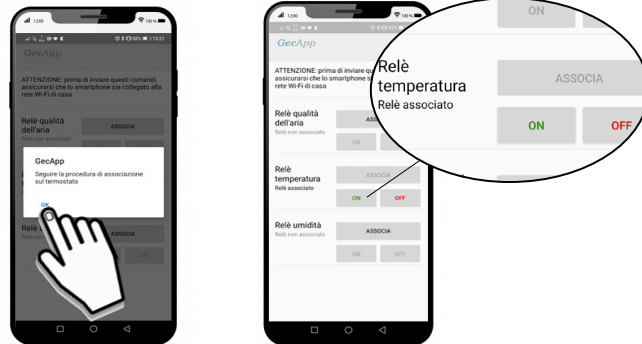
12:00 100%

GecApp

ATTENZIONE: prima di inviare questi comandi, assicurarsi che lo smartphone sia collegato alla rete Wi-Fi di casa

Relè qualità dell'aria
Relè non associato
ASSOCIA

GecApp
Seguire la procedura di associazione sul termostato
OK

Relè u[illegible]
Relè no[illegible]

12:00 100%

GecApp

ATTENZIONE: prima di inviare qu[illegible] assicurarsi che lo smartphone s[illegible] rete Wi-Fi di casa

Relè qualità dell'aria
Relè non associato
ASSO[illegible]
ON

Relè temperatura
Relè associato
ASSOCIA
ON OFF

Relè umidità
Relè non associato
ASSOCIA
ON OFF

ON
Relè temperatura
Relè associato
ASSOCIA
ON OFF